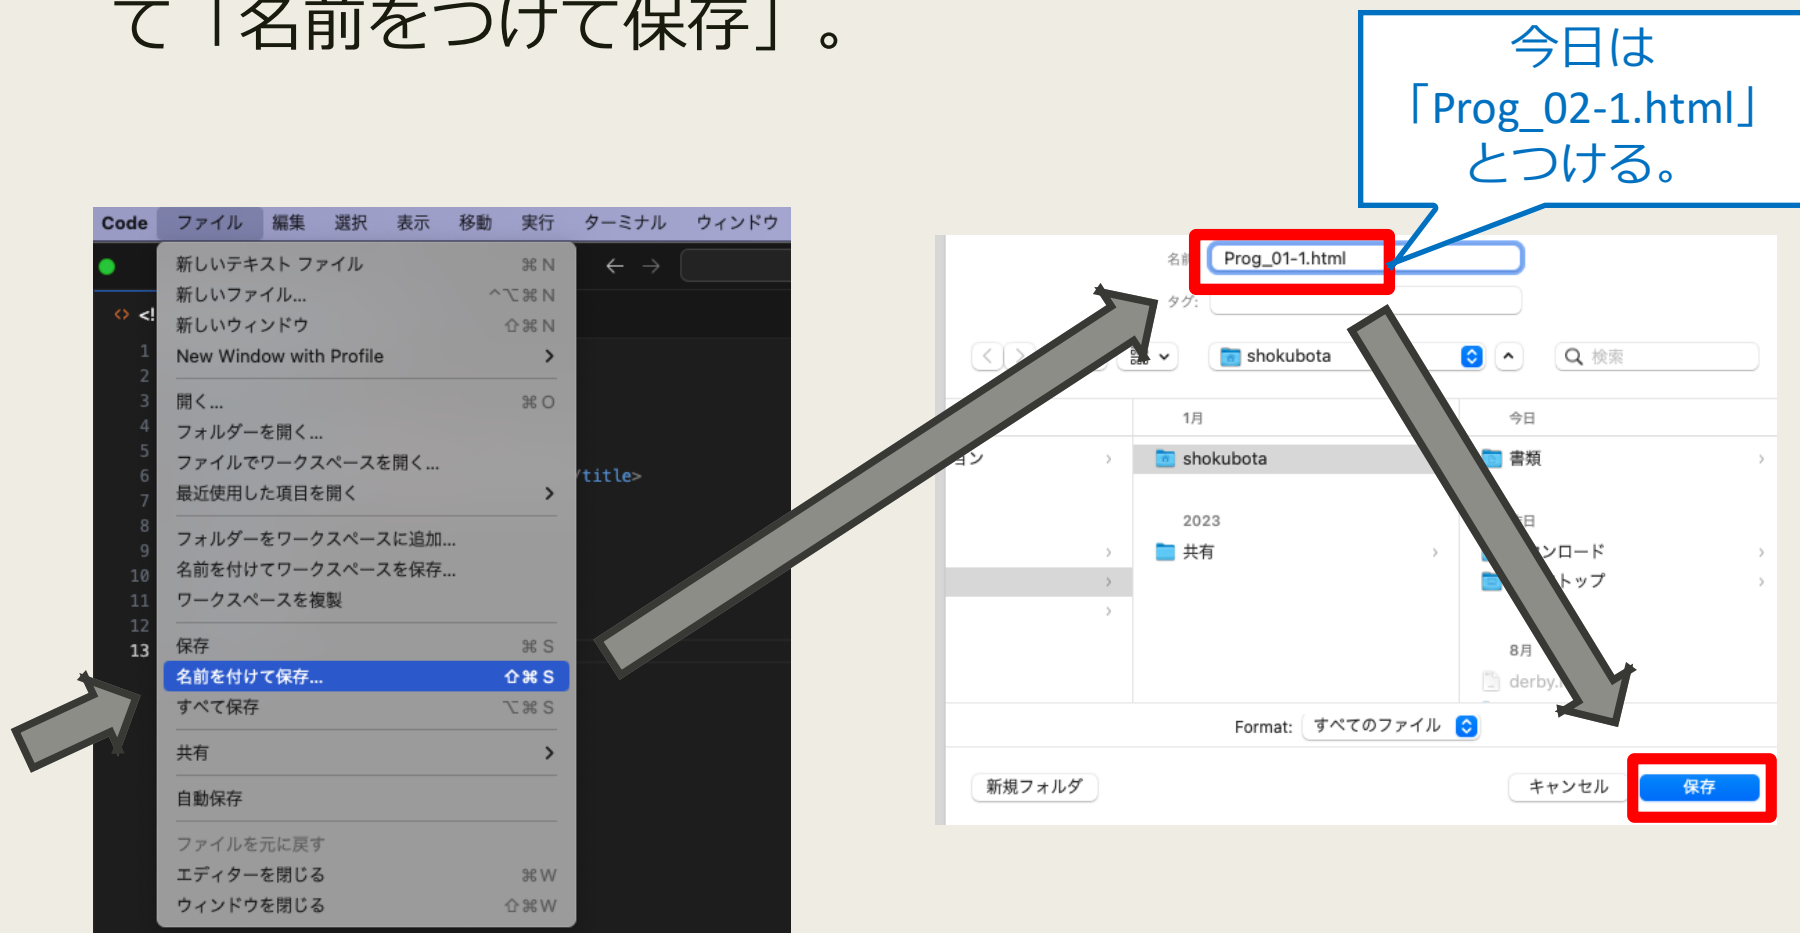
て「名前をつけて保存」。

今日は「Prog_02-1.html」とつける。

Code ファイル 編集 選択 表示 移動 実行 ターミナル ウィンドウ

新しいテキスト ファイル ⌘N
新しいファイル... ^⌥⌘N
新しいウィンドウ ⇧⌘N
New Window with Profile >
開く... ⌘O
フォルダーを開く...
ファイルでワークスペースを開く...
最近使用した項目を開く >
フォルダーをワークスペースに追加...
名前を付けてワークスペースを保存...
ワークスペースを複製
保存 ⌘S
名前を付けて保存... ⇧⌘S
すべて保存 ⌥⌘S
共有 >
自動保存
ファイルを元に戻す
エディターを閉じる ⌘W
ウィンドウを閉じる ⇧⌘W

1 2 3 4 5 6 7 8 9 10 11 12 13
/title>

名前: Prog_01-1.html
タグ:
shokubota
検索
1月
今日
shokubota
書類
2023
共有
ンロード
トップ
8月
derby.
Format: すべてのファイル
新規フォルダ
キャンセル
保存